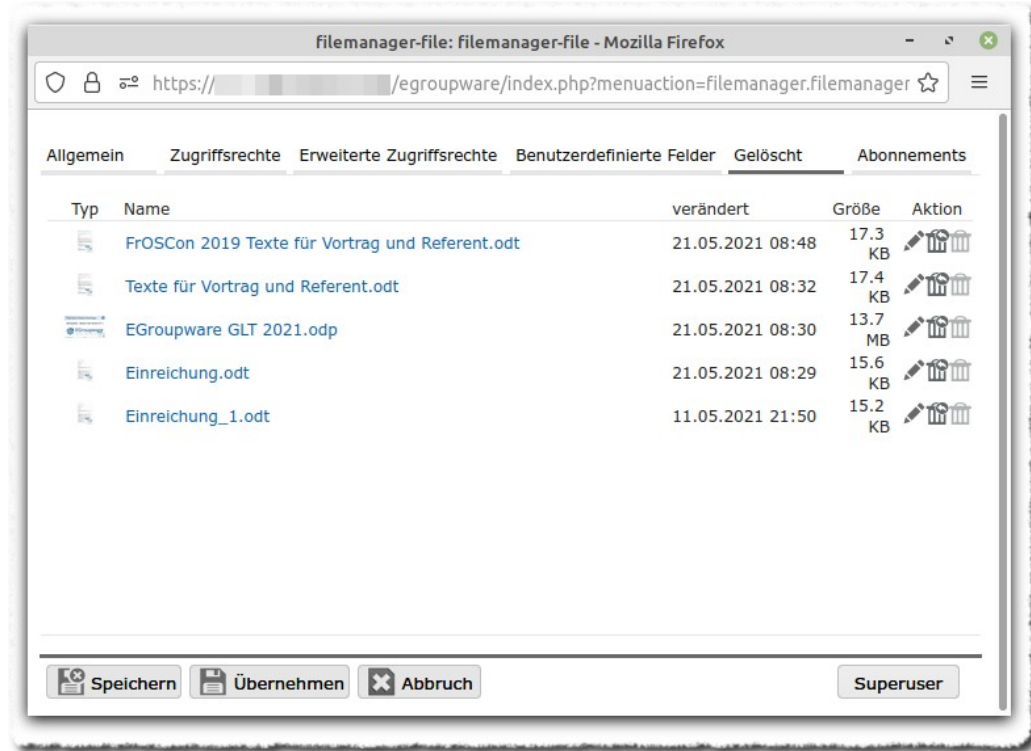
filemanager-file: filemanager-file - Mozilla Firefox

https:// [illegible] /egroupware/index.php?menuaction=filemanager.filemanager

Allgemein | Zugriffsrechte | Erweiterte Zugriffsrechte | Benutzerdefinierte Felder | Gelöscht | Abonnements

| Typ | Name | verändert | Größe | Aktion |
|---|---|---|---|---|
| | FrOSCon 2019 Texte für Vortrag und Referent.odt | 21.05.2021 08:48 | 17.3 KB | |
| | Texte für Vortrag und Referent.odt | 21.05.2021 08:32 | 17.4 KB | |
| | EGroupware GLT 2021.odp | 21.05.2021 08:30 | 13.7 MB | |
| | Einreichung.odt | 21.05.2021 08:29 | 15.6 KB | |
| | Einreichung_1.odt | 11.05.2021 21:50 | 15.2 KB | |

Speichern | Übernehmen | Abbruch | Superuser